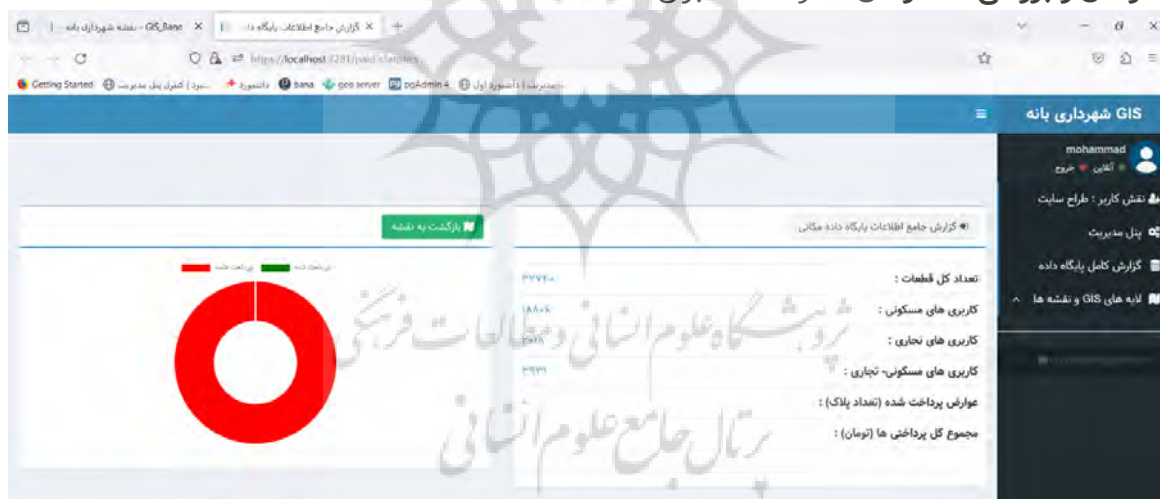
GIS_Bane - نقشه شهرداری بانه
گزارش جامع اطلاعات پایگاه داده
https://localhost:7281/paid_statistics
Getting Started
کنترل پنل مدیریت
داشبورد
bana
geo server
pgAdmin 4
داشبورد اول
GIS شهرداری بانه
mohammad
آنلاین
خروج
نقش کاربر : طراح سایت
پنل مدیریت
گزارش کامل پایگاه داده
لایه های GIS و نقشه ها
گزارش جامع اطلاعات پایگاه داده مکانی
بازگشت به نقشه
پرداخت شده
پرداخت نشده
تعداد کل قطعات :
۳۲۷۲۰
کاربری های مسکونی :
۱۸۸۰۶
کاربری های تجاری :
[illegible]
کاربری های مسکونی- تجاری :
۳۹۳۱
عوارض پرداخت شده (تعداد پلاک) :
مجموع کل پرداختی ها (تومان) :
پژوهشگاه علوم انسانی و مطالعات فرهنگی
پرتال جامع علوم انسانی